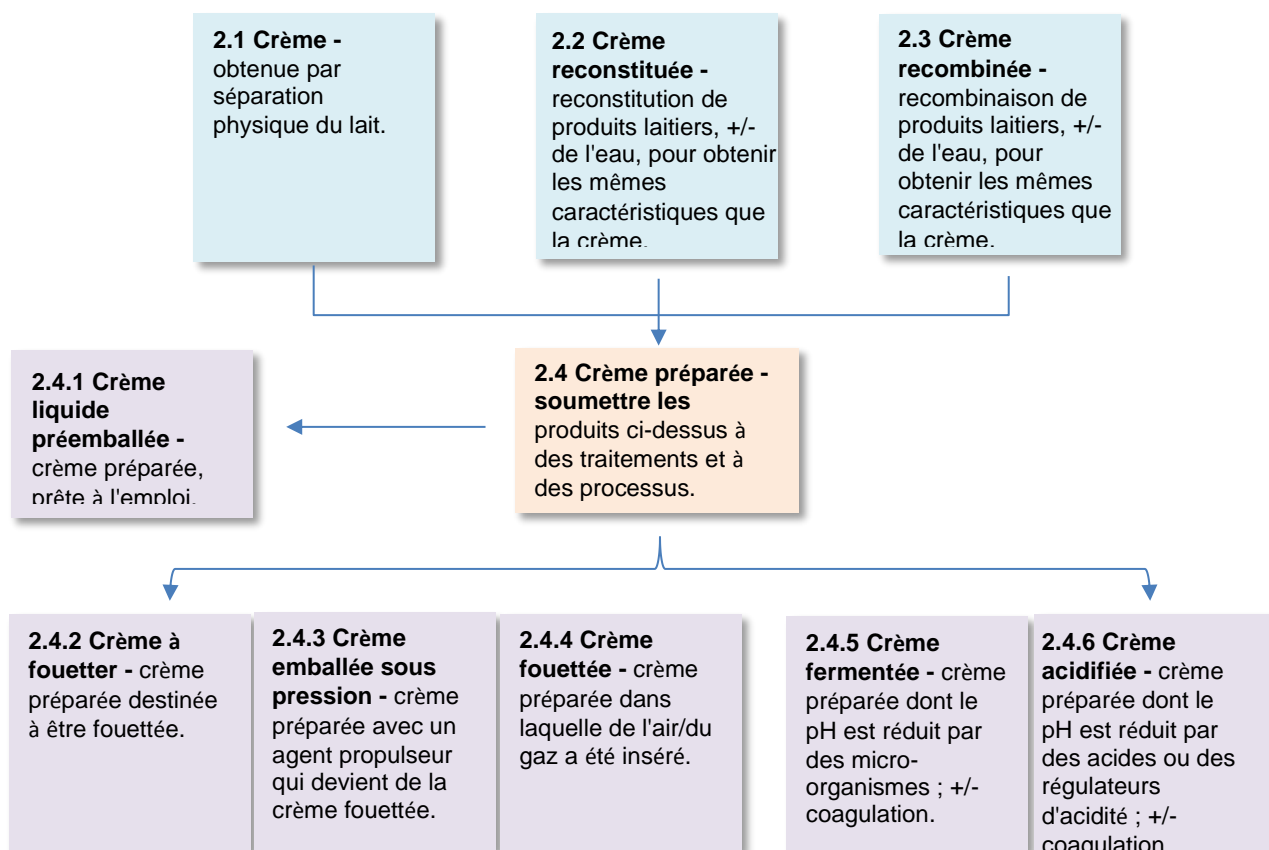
**2.1 Crème -** obtenue par séparation physique du lait.

**2.2 Crème reconstituée -** reconstitution de produits laitiers, +/- de l'eau, pour obtenir les mêmes caractéristiques que la crème.

**2.3 Crème recombinée -** recombinaison de produits laitiers, +/- de l'eau, pour obtenir les mêmes caractéristiques que la crème.

**2.4.1 Crème liquide préemballée -** crème préparée, prête à l'emploi.

**2.4 Crème préparée - soumettre les** produits ci-dessus à des traitements et à des processus.

**2.4.2 Crème à fouetter -** crème préparée destinée à être fouettée.

**2.4.3 Crème emballée sous pression -** crème préparée avec un agent propulseur qui devient de la crème fouettée.

**2.4.4 Crème fouettée -** crème préparée dans laquelle de l'air/du gaz a été inséré.

**2.4.5 Crème fermentée -** crème préparée dont le pH est réduit par des micro-organismes ; +/- coagulation.

**2.4.6 Crème acidifiée -** crème préparée dont le pH est réduit par des acides ou des régulateurs d'acidité ; +/- coagulation.